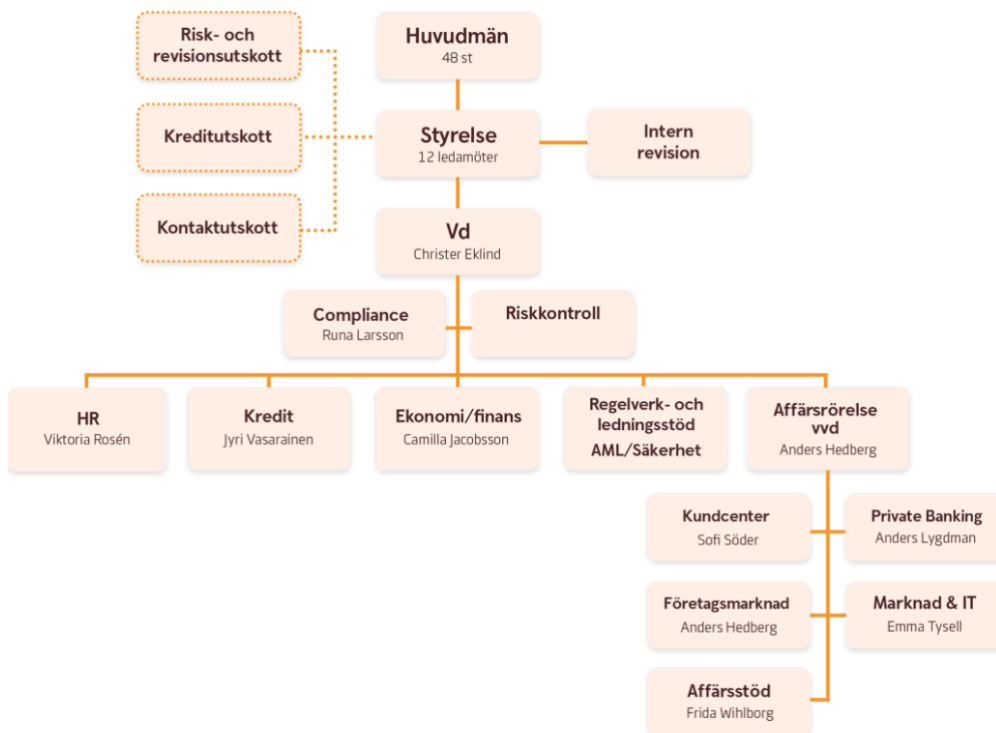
Risk- och revisionsutskott

Huvudmän
48 st

Kreditutskott

Styrelse
12 ledamöter

Intern revision

Kontaktutskott

Vd
Christer Eklind

Compliance
Runa Larsson

Riskkontroll

HR
Viktoria Rosén

Kredit
Jyri Vasarainen

Ekonomi/finans
Camilla Jacobsson

Regelverk- och ledningsstöd
AML/Säkerhet

Affärsrörelse vvd
Anders Hedberg

Kundcenter
Sofi Söder

Private Banking
Anders Lygdman

Företagsmarknad
Anders Hedberg

Marknad & IT
Emma Tysell

Affärsstöd
Frida Wihlborg